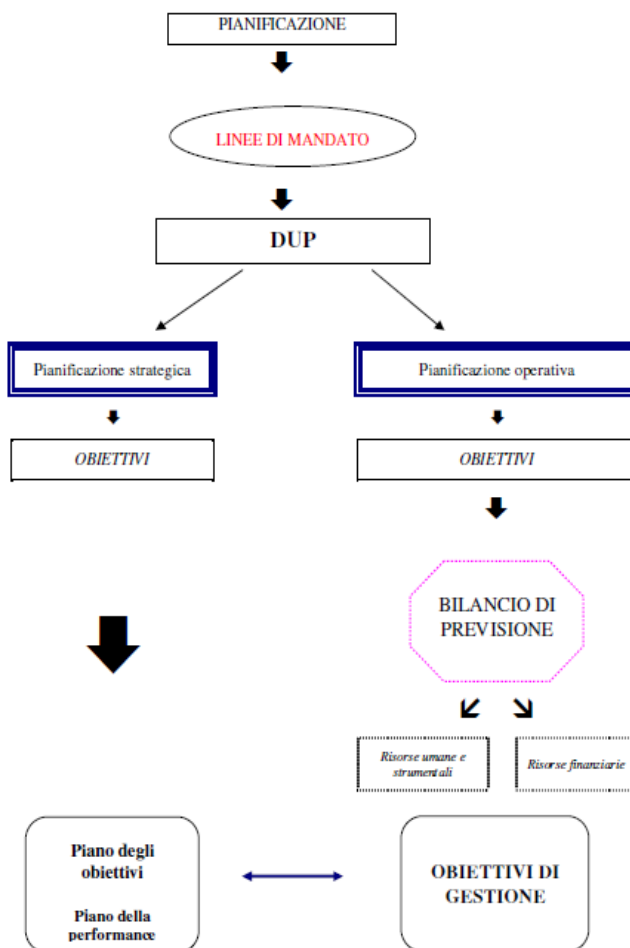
PIANIFICAZIONE

LINEE DI MANDATO

DUP

Pianificazione strategica

OBIETTIVI

Pianificazione operativa

OBIETTIVI

BILANCIO DI PREVISIONE

Risorse umane e strumentali

Risorse finanziarie

Piano degli obiettivi

Piano della performance

OBIETTIVI DI GESTIONE